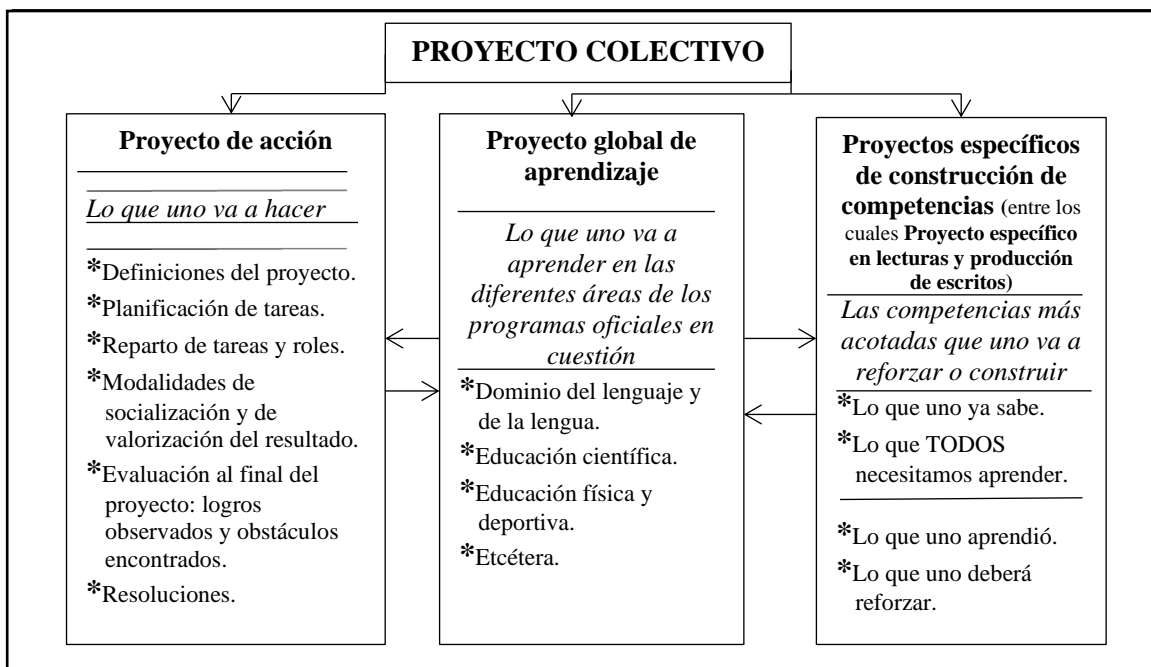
PROYECTO COLECTIVO

Proyecto de acción

Lo que uno va a hacer

*Definiciones del proyecto.
*Planificación de tareas.
*Reparto de tareas y roles.
*Modalidades de socialización y de valorización del resultado.
*Evaluación al final del proyecto: logros observados y obstáculos encontrados.
*Resoluciones.

Proyecto global de aprendizaje

Lo que uno va a aprender en las diferentes áreas de los programas oficiales en cuestión

*Dominio del lenguaje y de la lengua.
*Educación científica.
*Educación física y deportiva.
*Etcétera.

Proyectos específicos de construcción de competencias (entre los cuales Proyecto específico en lecturas y producción de escritos)

Las competencias más acotadas que uno va a reforzar o construir

*Lo que uno ya sabe.
*Lo que TODOS necesitamos aprender.

*Lo que uno aprendió.
*Lo que uno deberá reforzar.